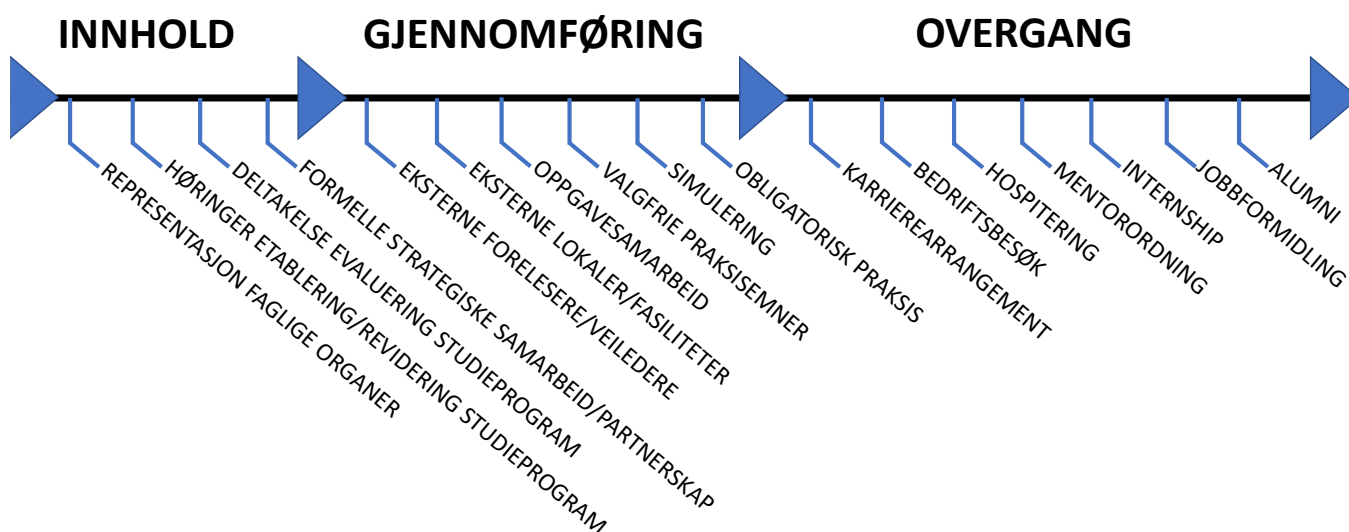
INNHOLD

REPRESENTASJON FAGLIGE ORGANER
HØRINGER ETABLERING/REVIDERING STUDIEPROGRAM
DELTAKELSE EVALUERING STUDIEPROGRAM
FORMELLE STRATEGISKE SAMARBEID/PARTNERSKAP

GJENNOMFØRING

EKSTERNE FORELESERE/VEILEDERE
EKSTERNE LOKALER/FASILITETER
OPPGAVESAMARBEID
VALGFRIE PRAKSISEMNER
SIMULERING
OBLIGATORISK PRAKSIS

OVERGANG

KARRIEREARRANGEMENT
BEDRIFTSBESØK
HOSPITERING
MENTORORDNING
INTERNSHIP
JOBBFORMIDLING
ALUMNI